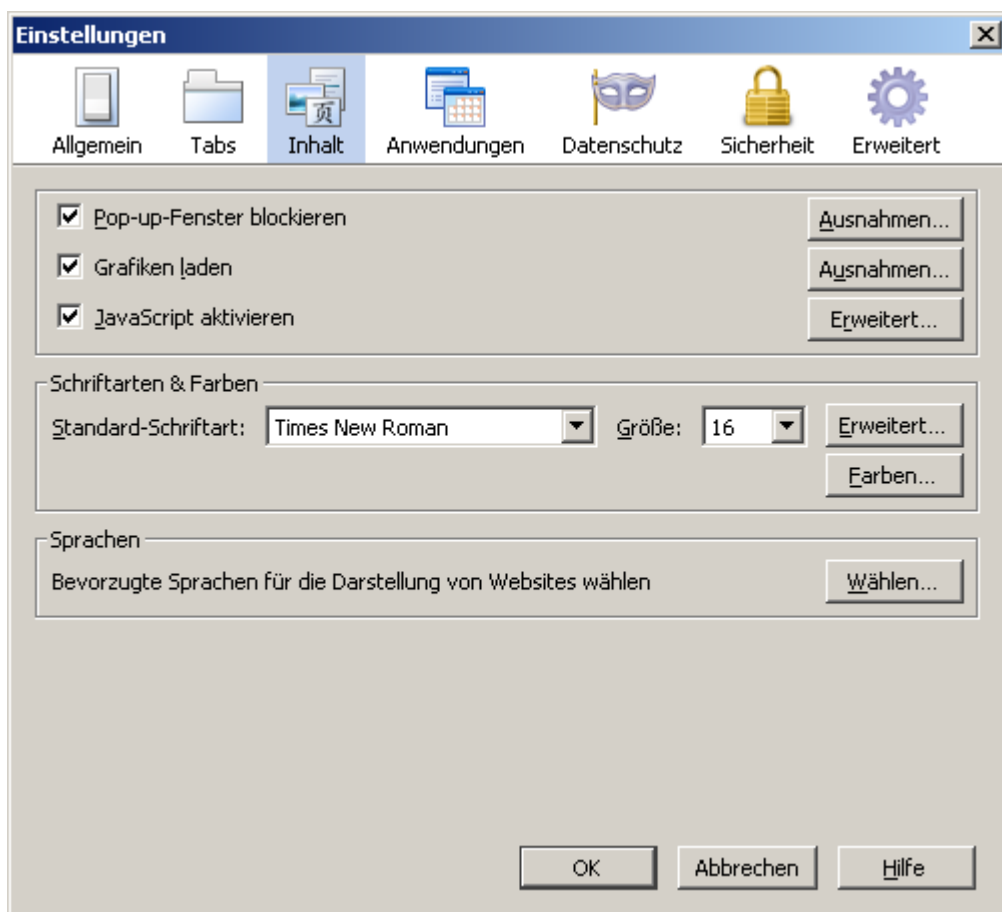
Einstellungen

Allgemein Tabs Inhalt Anwendungen Datenschutz Sicherheit Erweitert

☑ Pop-up-Fenster blockieren Ausnahmen...

☑ Grafiken laden Ausnahmen...

☑ JavaScript aktivieren Erweitert...

Schriftarten & Farben

Standard-Schriftart: Times New Roman Größe: 16 Erweitert...

Farben...

Sprachen

Bevorzugte Sprachen für die Darstellung von Websites wählen Wählen...

OK Abbrechen Hilfe